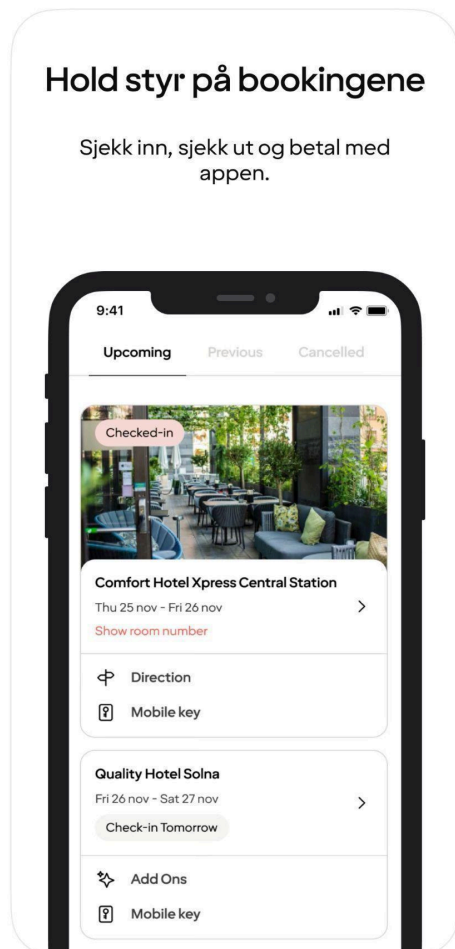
Hold styr på bookingene

Sjekk inn, sjekk ut og betal med appen.

9:41

Upcoming Previous Cancelled

Checked-in

Comfort Hotel Xpress Central Station
Thu 25 nov - Fri 26 nov
Show room number

Direction
Mobile key

Quality Hotel Solna
Fri 26 nov - Sat 27 nov
Check-in Tomorrow

Add Ons
Mobile key